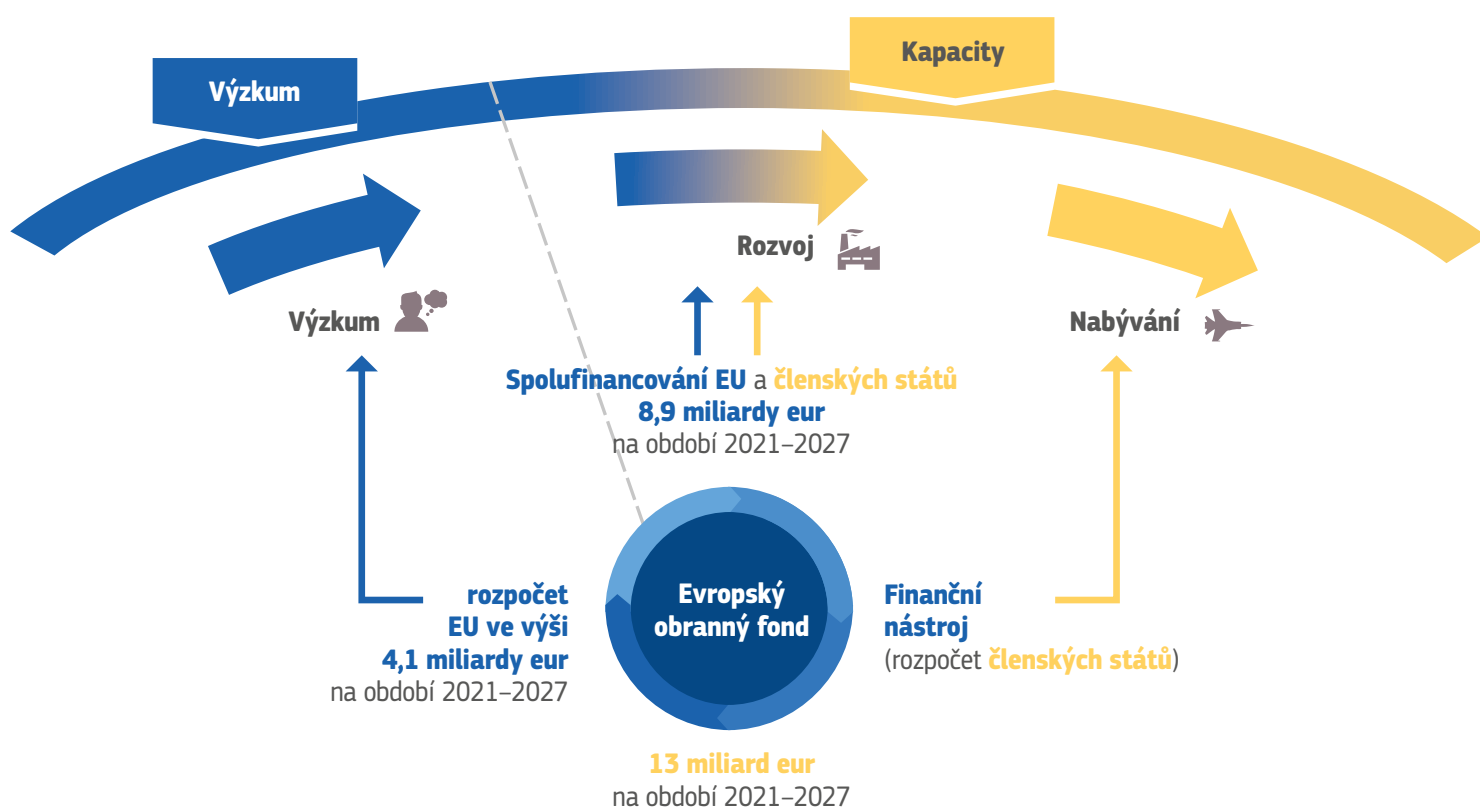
Výzkum

Kapacity

Rozvoj

Výzkum

Nabývání

Spolufinancování EU a členských států
8,9 miliardy eur
na období 2021–2027

rozpočet EU ve výši 4,1 miliardy eur
na období 2021–2027

Evropský obranný fond

Finanční nástroj
(rozpočet členských států)

13 miliard eur
na období 2021–2027